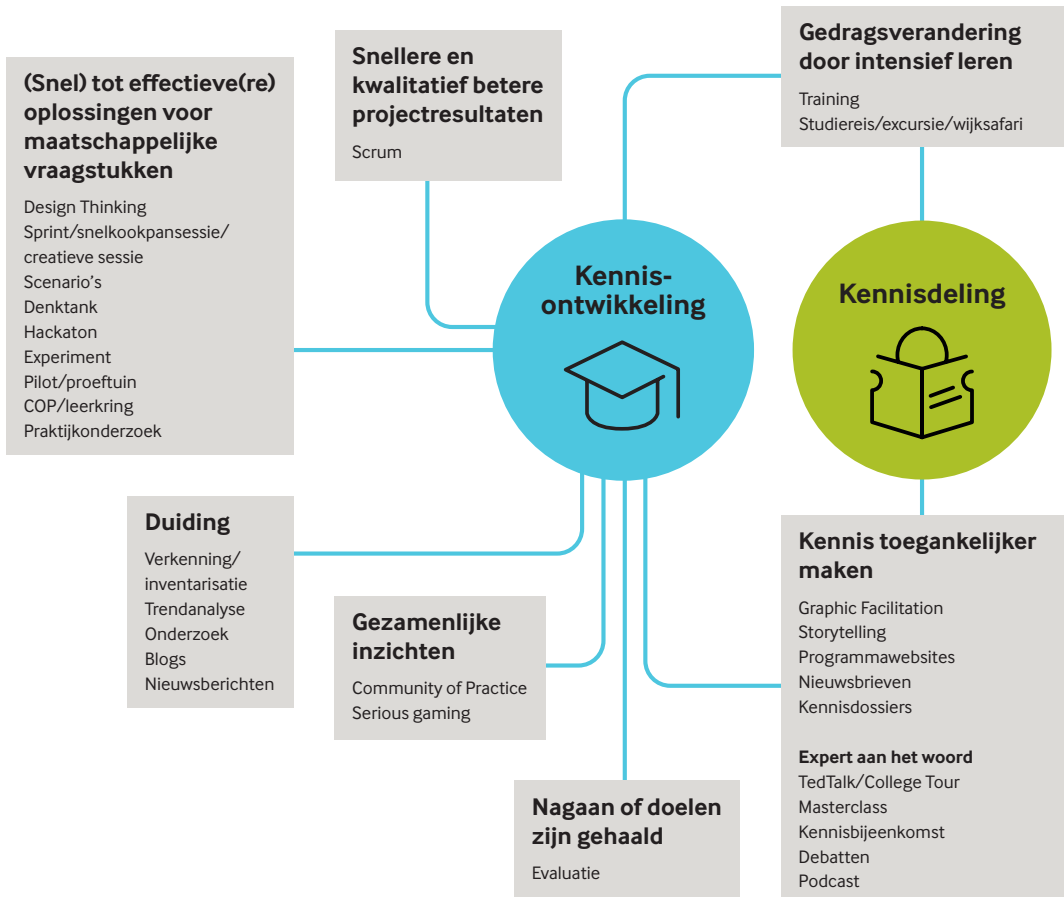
(Snel) tot effectieve(re) oplossingen voor maatschappelijke vraagstukken

Design Thinking
Sprint/snelkookpansessie/ creatieve sessie
Scenario's
Denktank
Hackaton
Experiment
Pilot/proeftuin
COP/leerkring
Praktijkonderzoek

Snellere en kwalitatief betere projectresultaten

Scrum

Gedragsverandering door intensief leren

Training
Studiereis/excursie/wijksafari

Kennis-ontwikkeling

Kennisdeling

Duiding

Verkenning/ inventarisatie
Trendanalyse
Onderzoek
Blogs
Nieuwsberichten

Gezamenlijke inzichten

Community of Practice
Serious gaming

Nagaan of doelen zijn gehaald

Evaluatie

Kennis toegankelijker maken

Graphic Facilitation
Storytelling
Programmawebsites
Nieuwsbrieven
Kennisdossiers

Expert aan het woord
TedTalk/College Tour
Masterclass
Kennisbijeenkomst
Debatten
Podcast